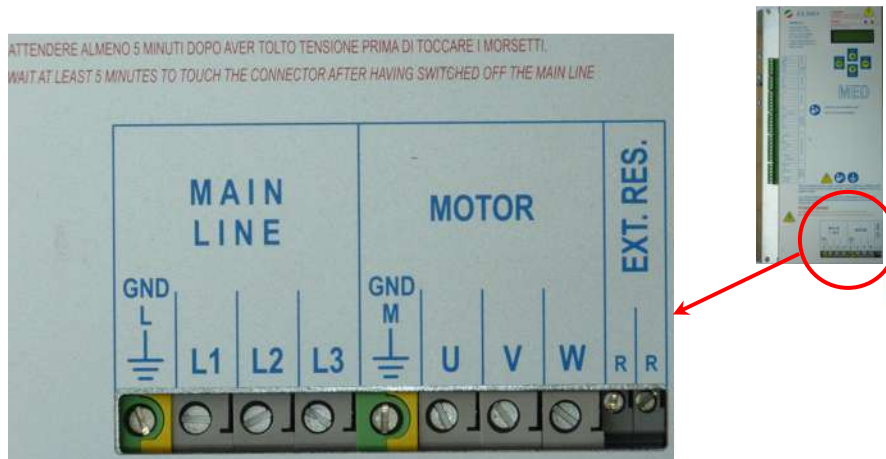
ATTENDERE ALMENO 5 MINUTI DOPO AVER TOLTO TENSIONE PRIMA DI TOCCARE I MORSETTI.
WAIT AT LEAST 5 MINUTES TO TOUCH THE CONNECTOR AFTER HAVING SWITCHED OFF THE MAIN LINE

| MAIN LINE | | | | MOTOR | | | | EXT. RES. | |
|---|---|---|---|---|---|---|---|---|---|
| GND L | L1 | L2 | L3 | GND M | U | V | W | R | R |

MED